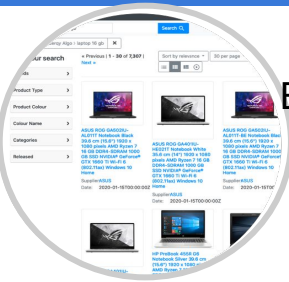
any Algo / laptop 16 gb ×

Search

« Previous | 1 - 30 of 7,367 | Next »

Sort by relevance

30 per page

our search

nds

Product Type

Product Colour

Colour Name

Categories

Released

ASUS ROG GA502IU-AL011T Notebook Black 39.6 cm (15.6") 1920 x 1080 pixels AMD Ryzen 7 16 GB DDR4-SDRAM 1000 GB SSD NVIDIA® GeForce® GTX 1660 Ti Wi-Fi 6 (802.11ax) Windows 10 Home

Supplier:ASUS

Date: 2020-01-15T00:00:00Z

ASUS ROG GA401IU-HE221T Notebook White 35.6 cm (14") 1920 x 1080 pixels AMD Ryzen 7 16 GB DDR4-SDRAM 512 GB SSD NVIDIA® GeForce® GTX 1660 Ti Wi-Fi 6 (802.11ax) Windows 10 Home

Supplier:ASUS

Date: 2020-01-15T00:00:00Z

ASUS ROG GA502IU-AL011T Notebook Black 39.6 cm (15.6") 1920 x 1080 pixels AMD Ryzen 7 16 GB DDR4-SDRAM 1000 GB SSD NVIDIA® GeForce® GTX 1660 Ti Wi-Fi 6 (802.11ax) Windows 10 Home

Supplier:ASUS

Date: 2020-01-15T00

HP ProBook 455R G6 Notebook Silver 39.6 cm (15.6") 1920 x 1080 pixels AMD Ryzen 7 3700U 16